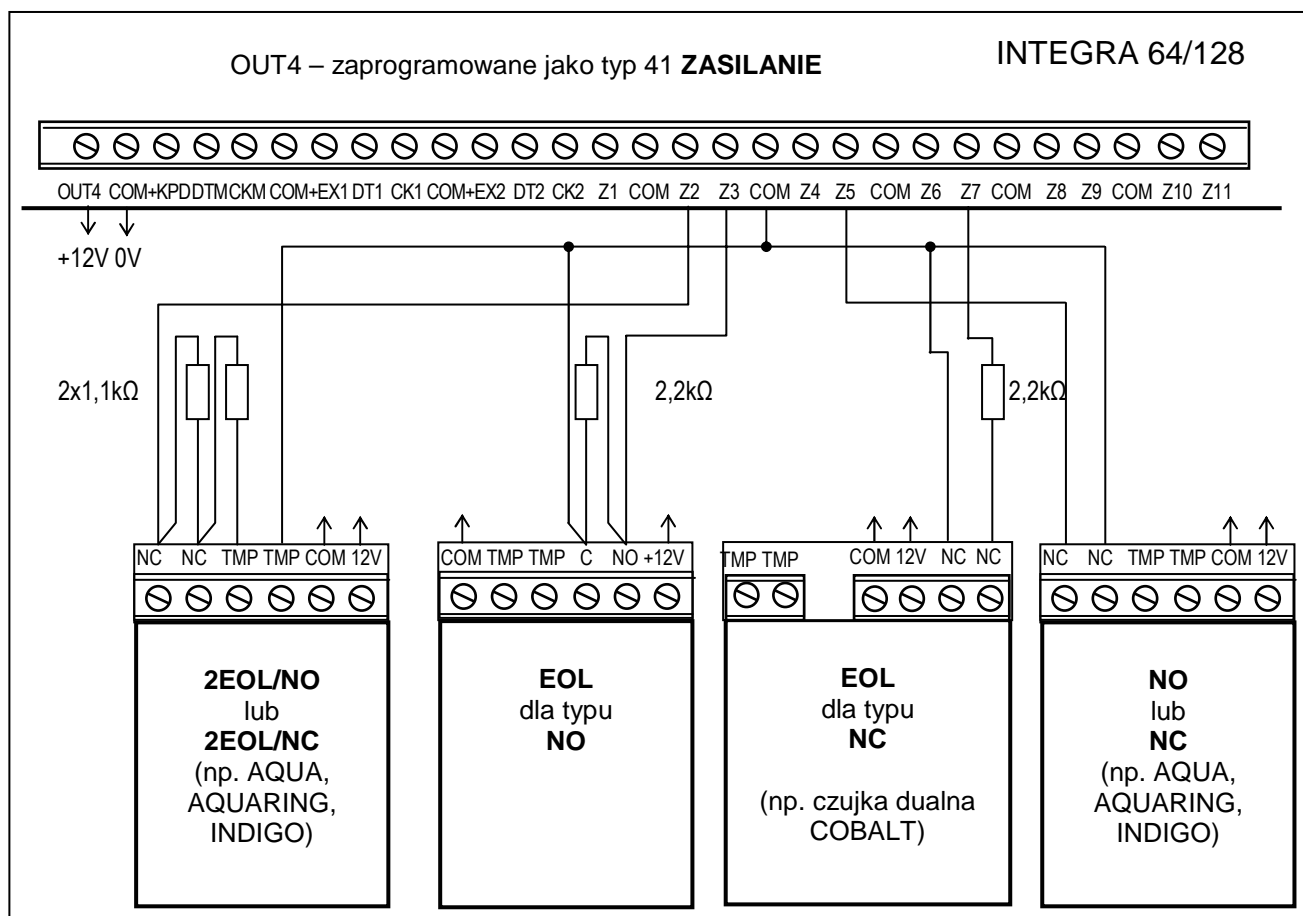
OUT4 – zaprogramowane jako typ 41 **ZASILANIE**

INTEGRA 64/128

OUT4 COM +KPD DTM CKM COM +EX1 DT1 CK1 COM +EX2 DT2 CK2 Z1 COM Z2 Z3 COM Z4 Z5 COM Z6 Z7 COM Z8 Z9 COM Z10 Z11

+12V 0V

2x1,1kΩ

2,2kΩ

2,2kΩ

NC NC TMP TMP COM 12V

COM TMP TMP C NO +12V

TMP TMP

COM 12V NC NC

NC NC TMP TMP COM 12V

**2EOL/NO**
lub
**2EOL/NC**
(np. AQUA, AQUARING, INDIGO)

**EOL**
dla typu
**NO**

**EOL**
dla typu
**NC**

(np. czujka dualna COBALT)

**NO**
lub
**NC**
(np. AQUA, AQUARING, INDIGO)